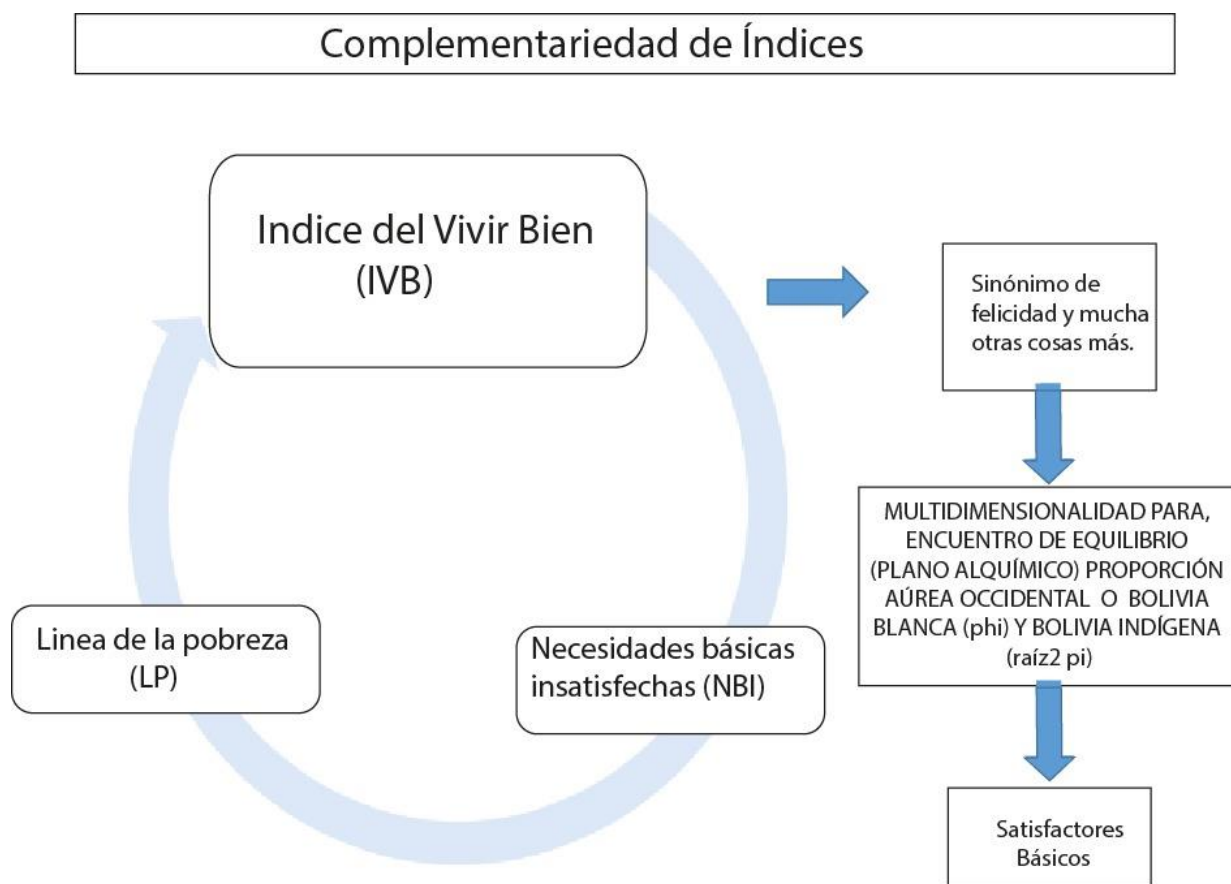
Complementariedad de Índices

Indice del Vivir Bien (IVB)

Sinónimo de felicidad y mucha otras cosas más.

MULTIDIMENSIONALIDAD PARA, ENCUENTRO DE EQUILIBRIO (PLANO ALQUÍMICO) PROPORCIÓN AÚREA OCCIDENTAL O BOLIVIA BLANCA (phi) Y BOLIVIA INDÍGENA (raíz2 pi)

Linea de la pobreza (LP)

Necesidades básicas insatisfechas (NBI)

Satisfactores Básicos